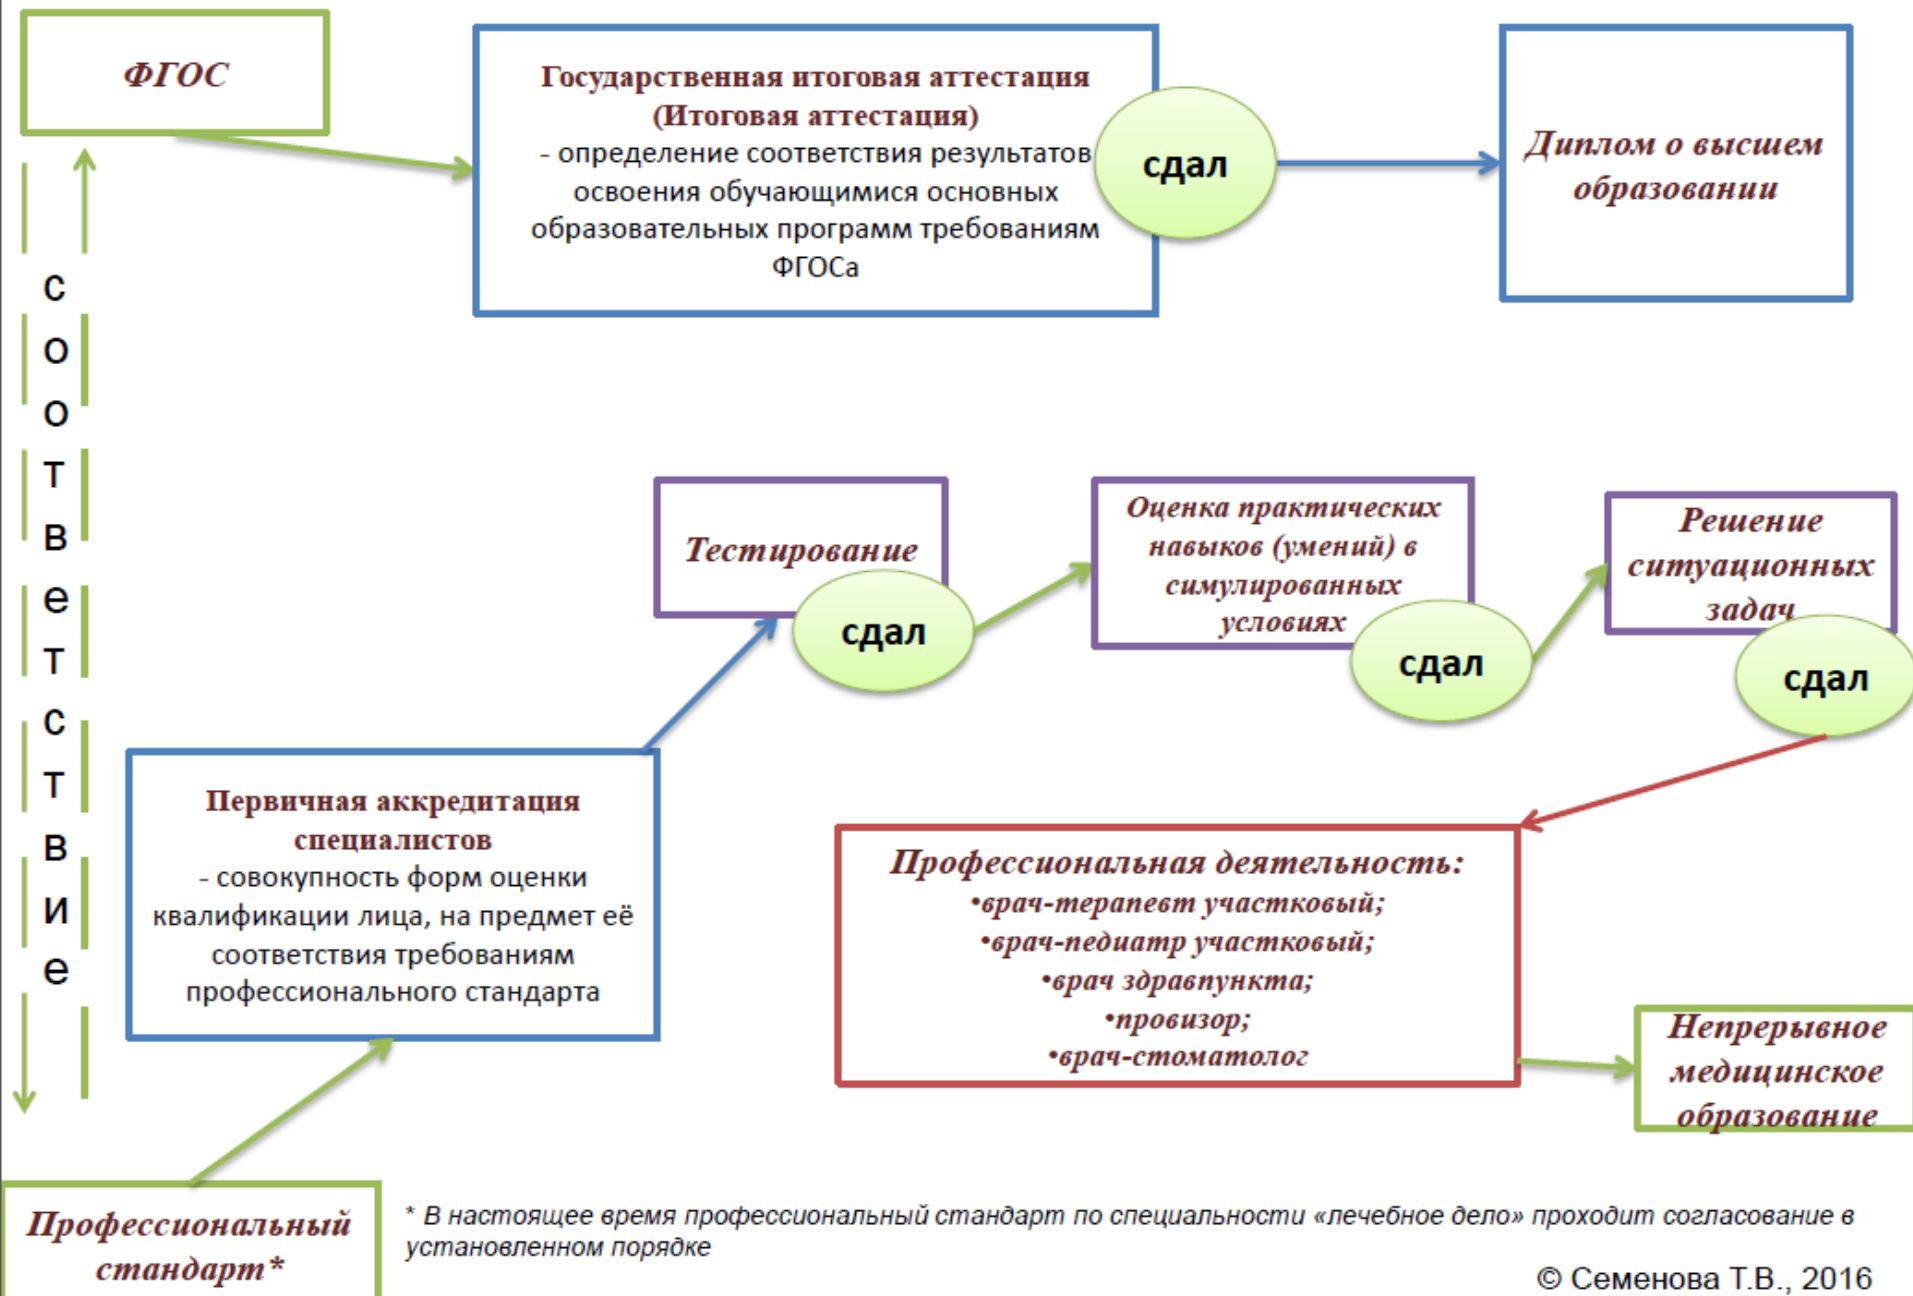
ФГОС

Государственная итоговая аттестация (Итоговая аттестация)
- определение соответствия результатов освоения обучающимися основных образовательных программ требованиям ФГОСа

сдал

Диплом о высшем образовании

с
о
о
т
в
е
т
с
т
в
и
е

Тестирование

сдал

Оценка практических навыков (умений) в симулированных условиях

сдал

Решение ситуационных задач

сдал

Первичная аккредитация специалистов
- совокупность форм оценки квалификации лица, на предмет её соответствия требованиям профессионального стандарта

Профессиональная деятельность:
•врач-терапевт участковый;
•врач-педиатр участковый;
•врач здравпункта;
•провизор;
•врач-стоматолог

Непрерывное медицинское образование

Профессиональный стандарт*

* В настоящее время профессиональный стандарт по специальности «лечебное дело» проходит согласование в установленном порядке

© Семенова Т.В., 2016